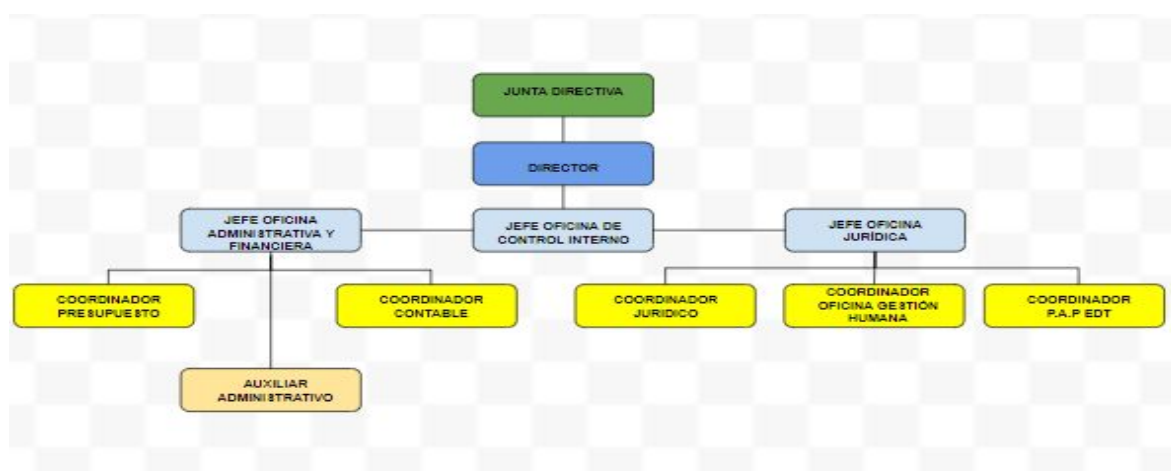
JUNTA DIRECTIVA

DIRECTOR

JEFE OFICINA ADMINISTRATIVA Y FINANCIERA

JEFE OFICINA DE CONTROL INTERNO

JEFE OFICINA JURÍDICA

COORDINADOR PRESUPUESTO

COORDINADOR CONTABLE

COORDINADOR JURIDICO

COORDINADOR OFICINA GESTIÓN HUMANA

COORDINADOR P.A.P EDT

AUXILIAR ADMINISTRATIVO